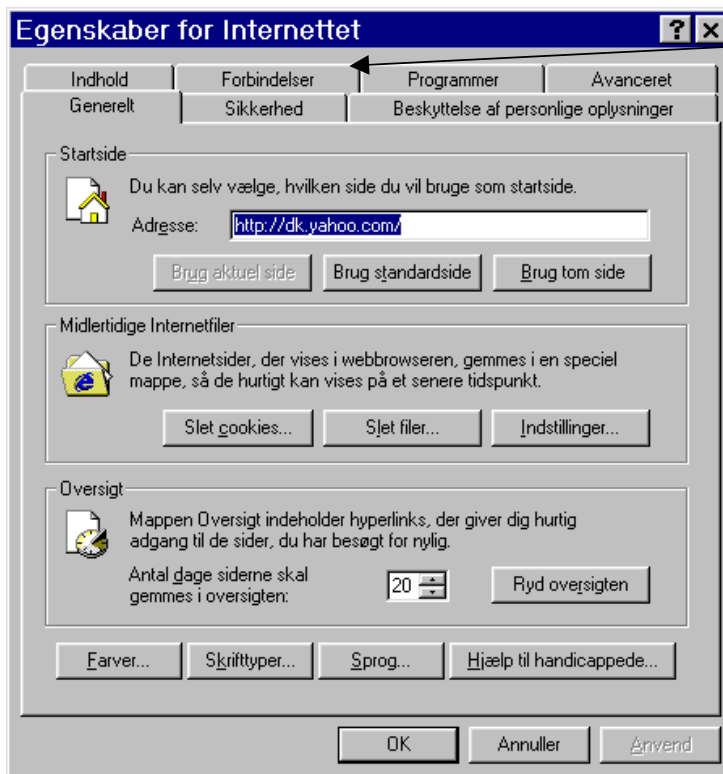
Egenskaber for Internettet

? ×

Indhold | Forbindelser | Programmer | Avanceret

Generelt | Sikkerhed | Beskyttelse af personlige oplysninger

Startside

Du kan selv vælge, hvilken side du vil bruge som startside.

Adresse: http://dk.yahoo.com/

Brug aktuel side | Brug standardside | Brug tom side

Midlertidige Internetfiler

De Internetsider, der vises i webbrowseren, gemmes i en speciel mappe, så de hurtigt kan vises på et senere tidspunkt.

Slet cookies... | Slet filer... | Indstillinger...

Oversigt

Mappen Oversigt indeholder hyperlinks, der giver dig hurtig adgang til de sider, du har besøgt for nylig.

Antal dage siderne skal gemmes i oversigten: 20

Ryd oversigten

Farver... | Skrifttyper... | Sprog... | Hjælp til handicappede...

OK | Annuller | Anvend